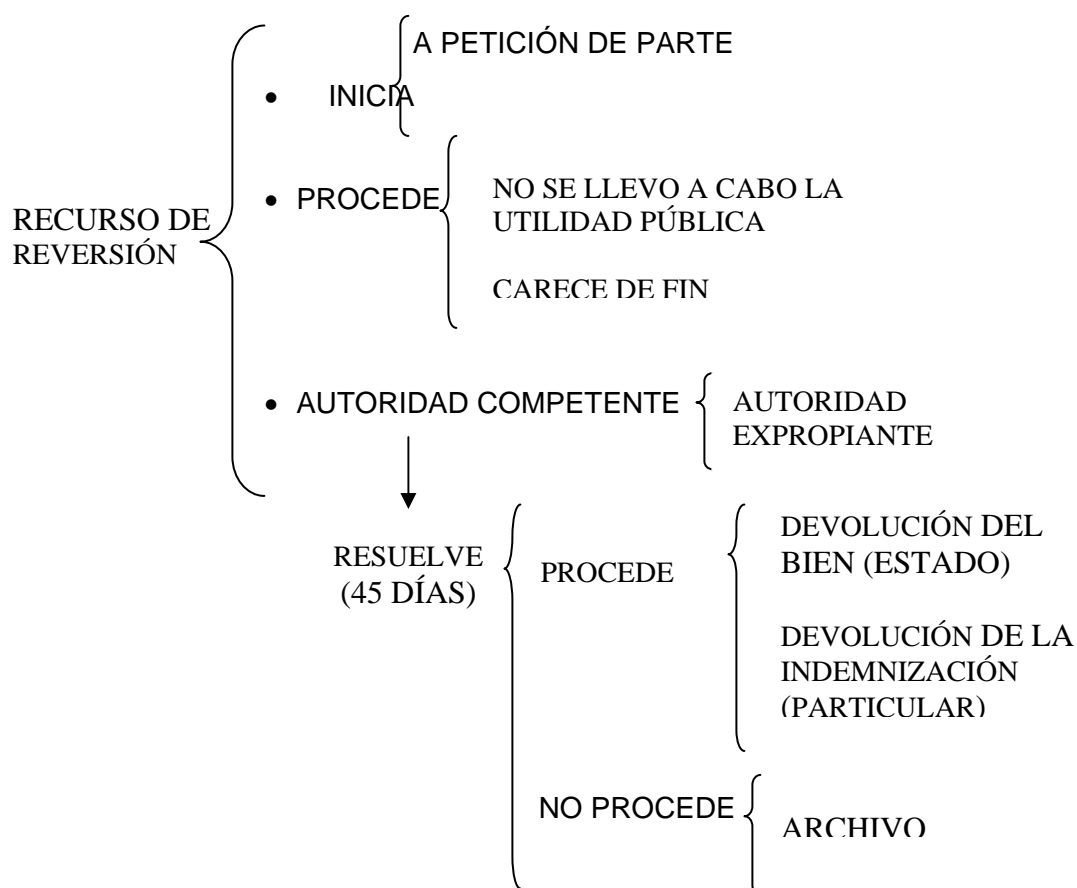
RECURSO DE REVERSIÓN

• INICIA
A PETICIÓN DE PARTE

• PROCEDE
NO SE LLEVO A CABO LA UTILIDAD PÚBLICA

CARECE DE FIN

• AUTORIDAD COMPETENTE
AUTORIDAD EXPROPIANTE

RESUELVE (45 DÍAS)

PROCEDE
DEVOLUCIÓN DEL BIEN (ESTADO)

DEVOLUCIÓN DE LA INDEMNIZACIÓN (PARTICULAR)

NO PROCEDE
ARCHIVO